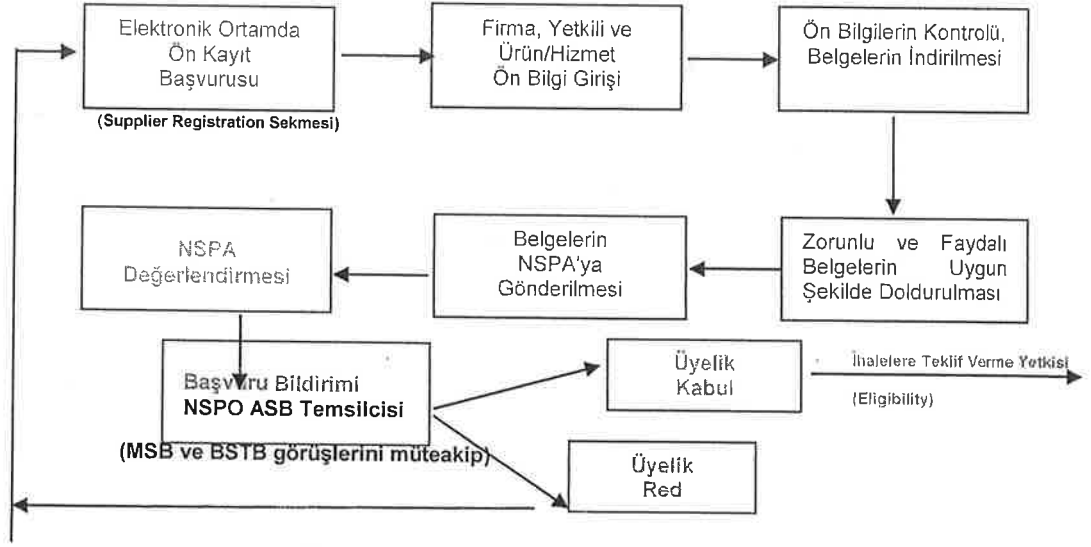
Elektronik Ortamda Ön Kayıt Başvurusu

(Supplier Registration Sekmesi)

Firma, Yetkili ve Ürün/Hizmet Ön Bilgi Girişi

Ön Bilgilerin Kontrolü, Belgelerin İndirilmesi

Zorunlu ve Faydalı Belgelerin Uygun Şekilde Doldurulması

Belgelerin NSPA'ya Gönderilmesi

NSPA Değerlendirmesi

Başvuru Bildirimi
NSPO ASB Temsilcisi

(MSB ve BSTB görüşlerini müteakip)

Üyelik Kabul

İhalelere Teklif Verme Yetkisi

(Eligibility)

Üyelik Red